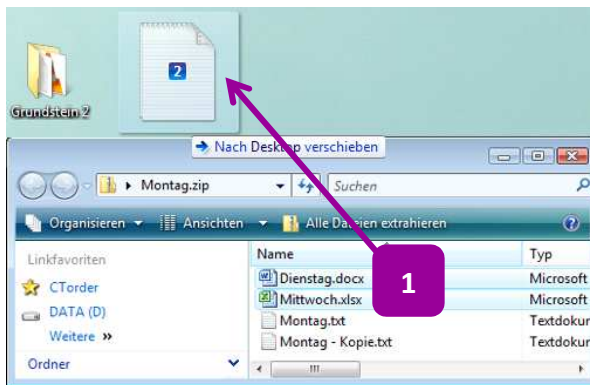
Grundstein 2

2

Nach Desktop verschieben

Montag.zip

Suchen

Organisieren

Ansichten

Alle Dateien extrahieren

Linkfavoriten

CTorder

DATA (D)

Weitere »

Ordner

| Name | Typ |
|---|---|
| Dienstag.docx | Microsoft |
| Mittwoch.xlsx | Microsoft |
| Montag.txt | Textdokur |
| Montag - Kopie.txt | Textdokur |

1